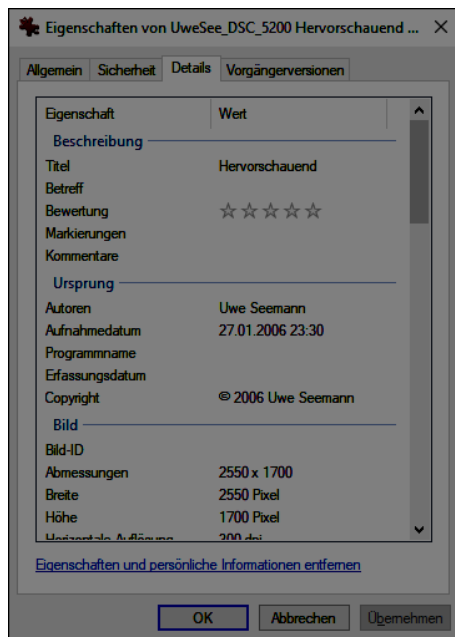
Eigenschaften von UweSee_DSC_5200 Hervorschauend ... ×

Allgemein | Sicherheit | Details | Vorgängerversionen

| Eigenschaft | Wert |
|---|---|
| **Beschreibung** | |
| Titel | Hervorschauend |
| Betreff | |
| Bewertung | ☆☆☆☆☆ |
| Markierungen | |
| Kommentare | |
| **Ursprung** | |
| Autoren | Uwe Seemann |
| Aufnahmedatum | 27.01.2006 23:30 |
| Programmname | |
| Erfassungsdatum | |
| Copyright | © 2006 Uwe Seemann |
| **Bild** | |
| Bild-ID | |
| Abmessungen | 2550 x 1700 |
| Breite | 2550 Pixel |
| Höhe | 1700 Pixel |
| Horizontale Auflösung | 300 dpi |

Eigenschaften und persönliche Informationen entfernen

OK | Abbrechen | Übernehmen